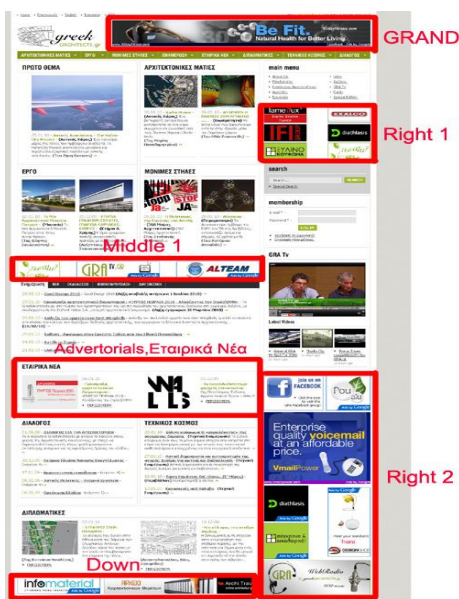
GRAND

greek architects.gr

Be Fit. Natural Health for Better Living

ΠΡΩΤΟ ΘΕΜΑ

ΑΡΧΙΤΕΚΤΟΝΙΚΕΣ ΜΑΤΙΕΣ

main menu

Right 1

ΕΡΓΟ

ΜΟΝΙΜΕΣ ΣΤΗΛΕΣ

search

membership

Middle 1

GRA Tv

ALTEAM

Advertorials,Εταιρικά Νέα

ΕΤΑΙΡΙΚΑ ΝΕΑ

ΔΙΑΛΟΓΟΣ

ΤΕΧΝΙΚΟΣ ΚΟΣΜΟΣ

Enterprise quality voicemail at an affordable price.

VmailPower

Right 2

ΔΙΑΜΑΤΙΚΕΣ

Down

infomaterial